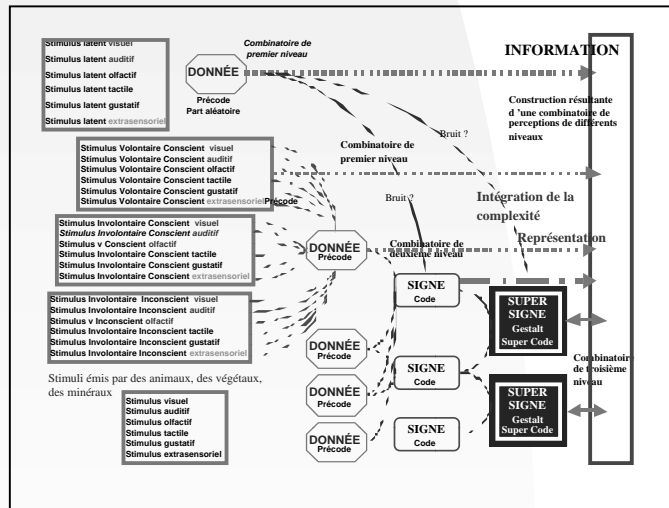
Stimulus latent visuel
Stimulus latent auditif
Stimulus latent olfactif
Stimulus latent tactile
Stimulus latent gustatif
Stimulus latent extrasensoriel

Combinatoire de premier niveau

DONNÉE
Précode
Part aléatoire

INFORMATION

Construction résultante d 'une combinatoire de perceptions de différents niveaux

Bruit ?

Combinatoire de premier niveau

Stimulus Volontaire Conscient visuel
Stimulus Volontaire Conscient auditif
Stimulus Volontaire Conscient olfactif
Stimulus Volontaire Conscient tactile
Stimulus Volontaire Conscient gustatif
Stimulus Volontaire Conscient extrasensoriel

Précode

Bruit ?

Intégration de la complexité

Stimulus Involontaire Conscient visuel
Stimulus Involontaire Conscient auditif
Stimulus v Conscient olfactif
Stimulus Involontaire Conscient tactile
Stimulus Involontaire Conscient gustatif
Stimulus Involontaire Conscient extrasensoriel

DONNÉE
Précode

Combinatoire de deuxième niveau

Représentation

Stimulus Involontaire Inconscient visuel
Stimulus Involontaire Inconscient auditif
Stimulus v Inconscient olfactif
Stimulus Involontaire Inconscient tactile
Stimulus Involontaire Inconscient gustatif
Stimulus Involontaire Inconscient extrasensoriel

SIGNE
Code

SUPER SIGNE
Gestalt
Super Code

DONNÉE
Précode

Combinatoire de troisième niveau

SIGNE
Code

Stimuli émis par des animaux, des végétaux, des minéraux

Stimulus visuel
Stimulus auditif
Stimulus olfactif
Stimulus tactile
Stimulus gustatif
Stimulus extrasensoriel

DONNÉE
Précode

SUPER SIGNE
Gestalt
Super Code

DONNÉE
Précode

SIGNE
Code